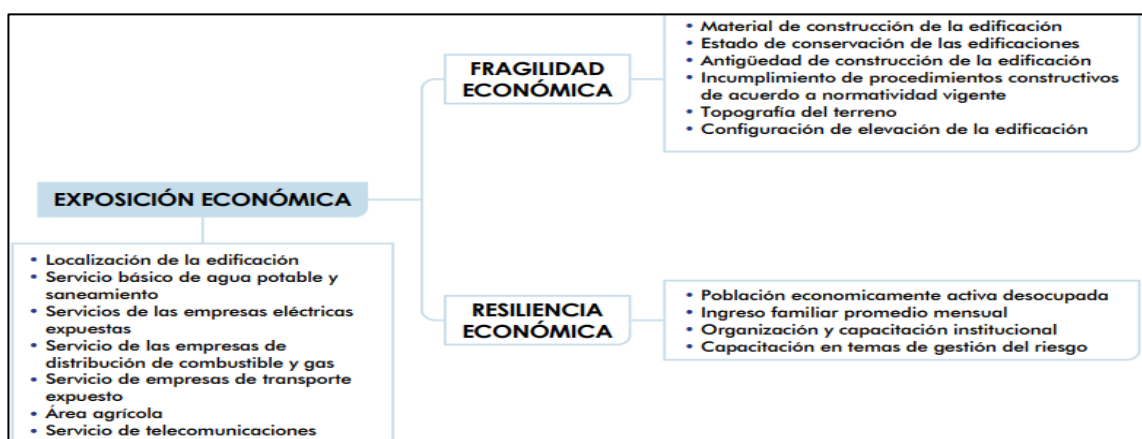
EXPOSICIÓN ECONÓMICA

• Localización de la edificación
• Servicio básico de agua potable y saneamiento
• Servicios de las empresas eléctricas expuestas
• Servicio de las empresas de distribución de combustible y gas
• Servicio de empresas de transporte expuesto
• Área agrícola
• Servicio de telecomunicaciones

FRAGILIDAD ECONÓMICA

• Material de construcción de la edificación
• Estado de conservación de las edificaciones
• Antigüedad de construcción de la edificación
• Incumplimiento de procedimientos constructivos de acuerdo a normatividad vigente
• Topografía del terreno
• Configuración de elevación de la edificación

RESILIENCIA ECONÓMICA

• Población economicamente activa desocupada
• Ingreso familiar promedio mensual
• Organización y capacitación institucional
• Capacitación en temas de gestión del riesgo